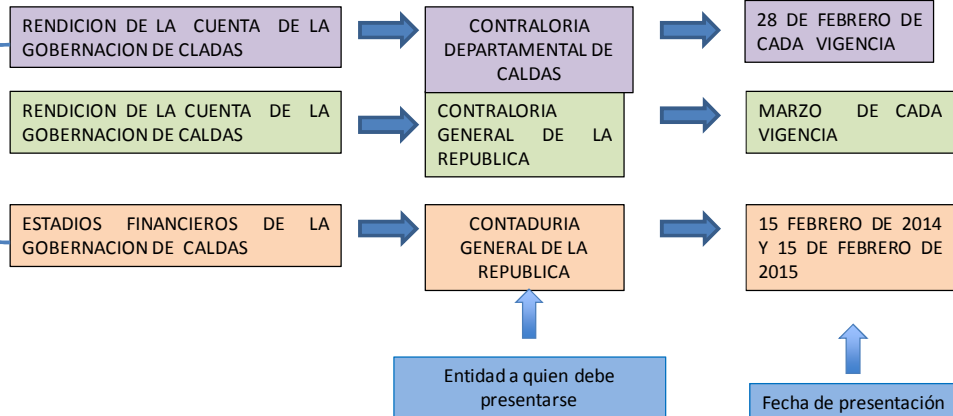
RENDICION DE LA CUENTA DE LA GOBERNACION DE CLADAS

CONTRALORIA DEPARTAMENTAL DE CALDAS

28 DE FEBRERO DE CADA VIGENCIA

RENDICION DE LA CUENTA DE LA GOBERNACION DE CALDAS

CONTRALORIA GENERAL DE LA REPUBLICA

MARZO DE CADA VIGENCIA

ESTADIOS FINANCIEROS DE LA GOBERNACION DE CALDAS

CONTADURIA GENERAL DE LA REPUBLICA

15 FEBRERO DE 2014 Y 15 DE FEBRERO DE 2015

Entidad a quien debe presentarse

Fecha de presentación